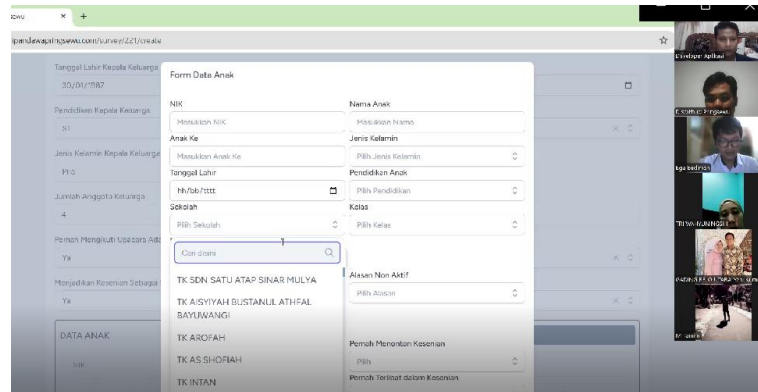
ewu × +

ipandawapringsewu.com/survey/221/create

Tanggal Lahir Kepala Keluarga
30/01/1987

Pendidikan Kepala Keluarga
S1

Jenis Kelamin Kepala Keluarga
Pria

Jumlah Anggota Keluarga
4

Pernah Mengikuti Upacara Adat
Ya

Menjadikan Kesenian Sebagai
Ya

DATA ANAK
NIK

Form Data Anak

NIK
Masukkan NIK

Nama Anak
Masukkan Nama

Anak Ke
Masukkan Anak Ke

Jenis Kelamin
Pilih Jenis Kelamin

Tanggal Lahir
hh/bb/tttt

Pendidikan Anak
Pilih Pendidikan

Sekolah
Pilih Sekolah

Kelas
Pilih Kelas

Cari disini

TK SDN SATU ATAP SINAR MULYA
TK AISYIYAH BUSTANUL ATHFAL BAYUWANGI
TK AROFAH
TK AS SHOFIAH
TK INTAN

Alasan Non Aktif
Pilih Alasan

Pernah Menonton Kesenian
Pilih

Pernah Terlibat dalam Kesenian

Developer Aplikasi
E.Software Pringsewu
tgu bedi rian
TRI YANI NINGSIH
PADEPOKAN SENI TARI
TK suami